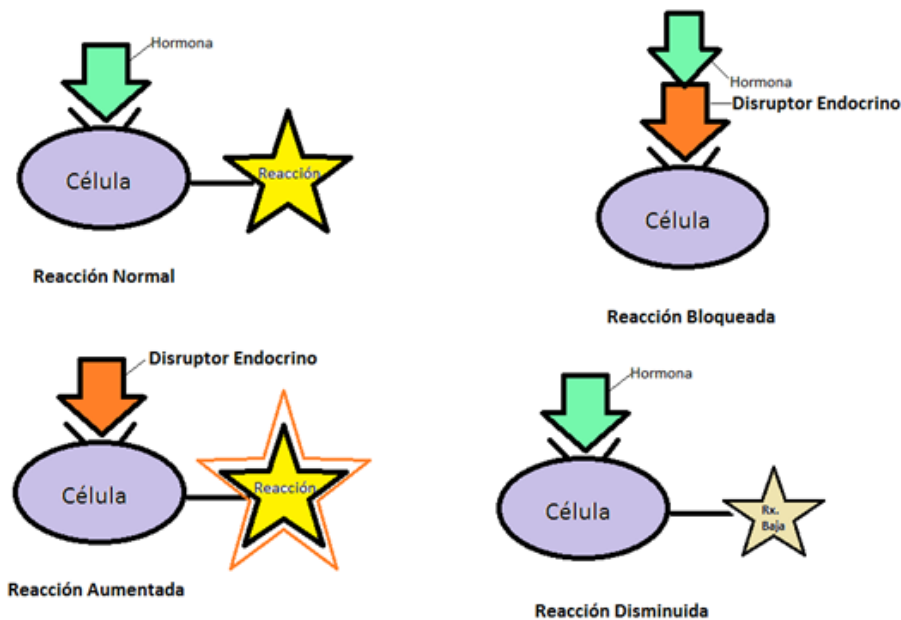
Hormona

Célula

Reacción

Reacción Normal

Hormona

Disruptor Endocrino

Célula

Reacción Bloqueada

Disruptor Endocrino

Célula

Reacción

Reacción Aumentada

Hormona

Célula

Rx. Baja

Reacción Disminuida